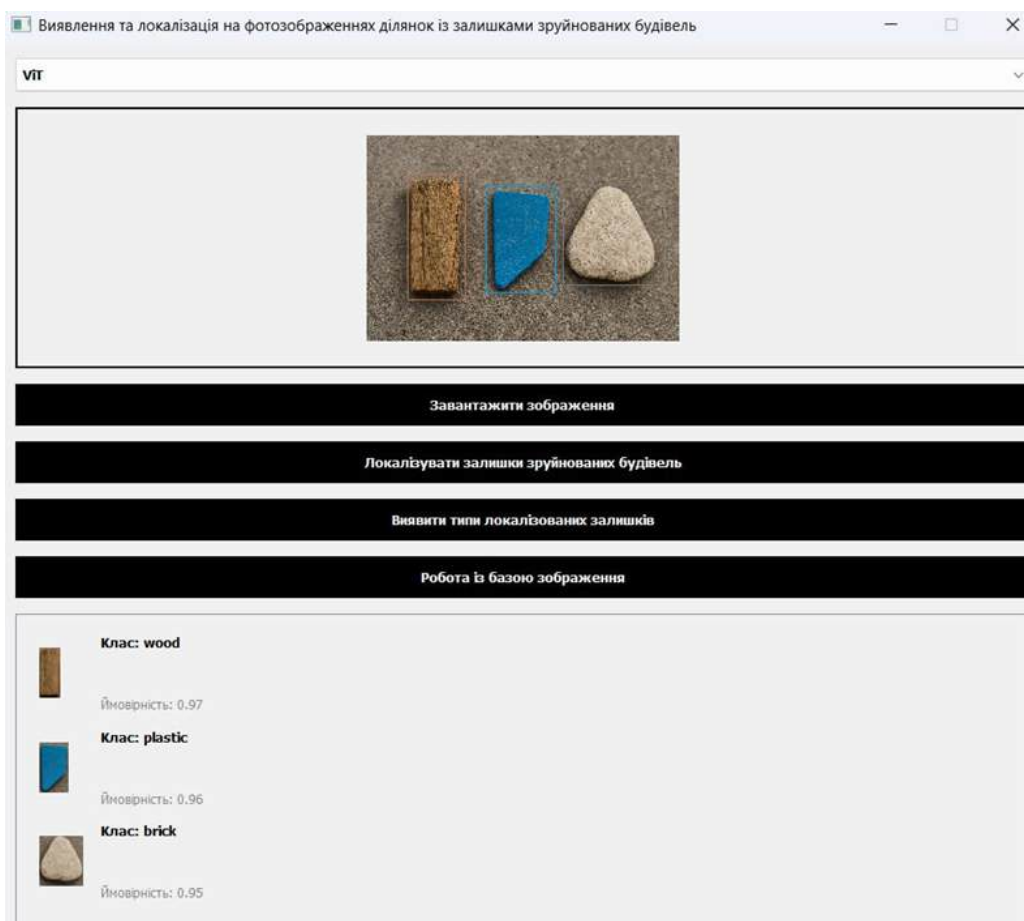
Виявлення та локалізація на фотозображеннях ділянок із залишками зруйнованих будівель

ViT

Завантажити зображення

Локалізувати залишки зруйнованих будівель

Виявити типи локалізованих залишків

Робота із базою зображення

Клас: wood

Ймовірність: 0.97

Клас: plastic

Ймовірність: 0.96

Клас: brick

Ймовірність: 0.95